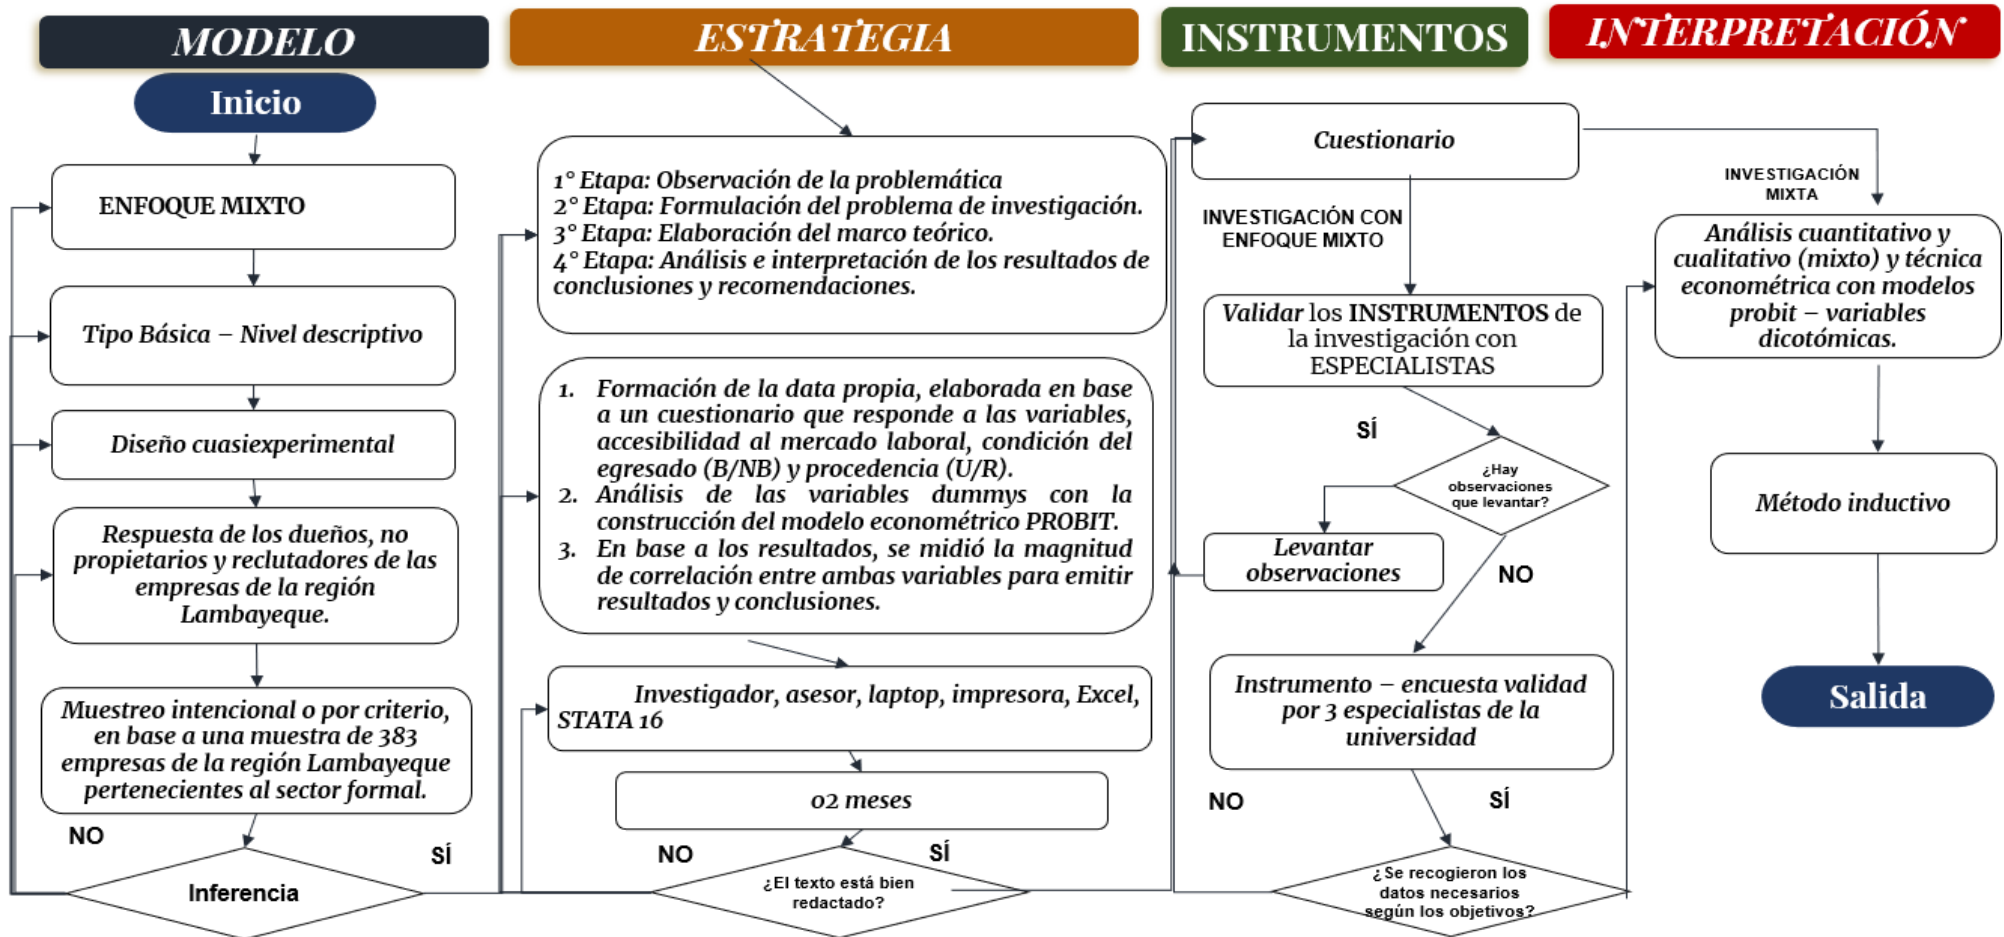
MODELO

Inicio

ENFOQUE MIXTO

Tipo Básica – Nivel descriptivo

Diseño cuasiexperimental

Respuesta de los dueños, no propietarios y reclutadores de las empresas de la región Lambayeque.

Muestreo intencional o por criterio, en base a una muestra de 383 empresas de la región Lambayeque pertenecientes al sector formal.

NO

SÍ

Inferencia

ESTRATEGIA

1° Etapa: Observación de la problemática
2° Etapa: Formulación del problema de investigación.
3° Etapa: Elaboración del marco teórico.
4° Etapa: Análisis e interpretación de los resultados de conclusiones y recomendaciones.

1. Formación de la data propia, elaborada en base a un cuestionario que responde a las variables, accesibilidad al mercado laboral, condición del egresado (B/NB) y procedencia (U/R).
2. Análisis de las variables dummys con la construcción del modelo econométrico PROBIT.
3. En base a los resultados, se midió la magnitud de correlación entre ambas variables para emitir resultados y conclusiones.

Investigador, asesor, laptop, impresora, Excel, STATA 16

02 meses

NO

SÍ

¿El texto está bien redactado?

INSTRUMENTOS

Cuestionario

INVESTIGACIÓN CON ENFOQUE MIXTO

Validar los INSTRUMENTOS de la investigación con ESPECIALISTAS

SÍ

¿Hay observaciones que levantar?

Levantar observaciones

NO

Instrumento – encuesta validad por 3 especialistas de la universidad

NO

SÍ

¿Se recogieron los datos necesarios según los objetivos?

INTERPRETACIÓN

INVESTIGACIÓN MIXTA

Análisis cuantitativo y cualitativo (mixto) y técnica econométrica con modelos probit – variables dicotómicas.

Método inductivo

Salida